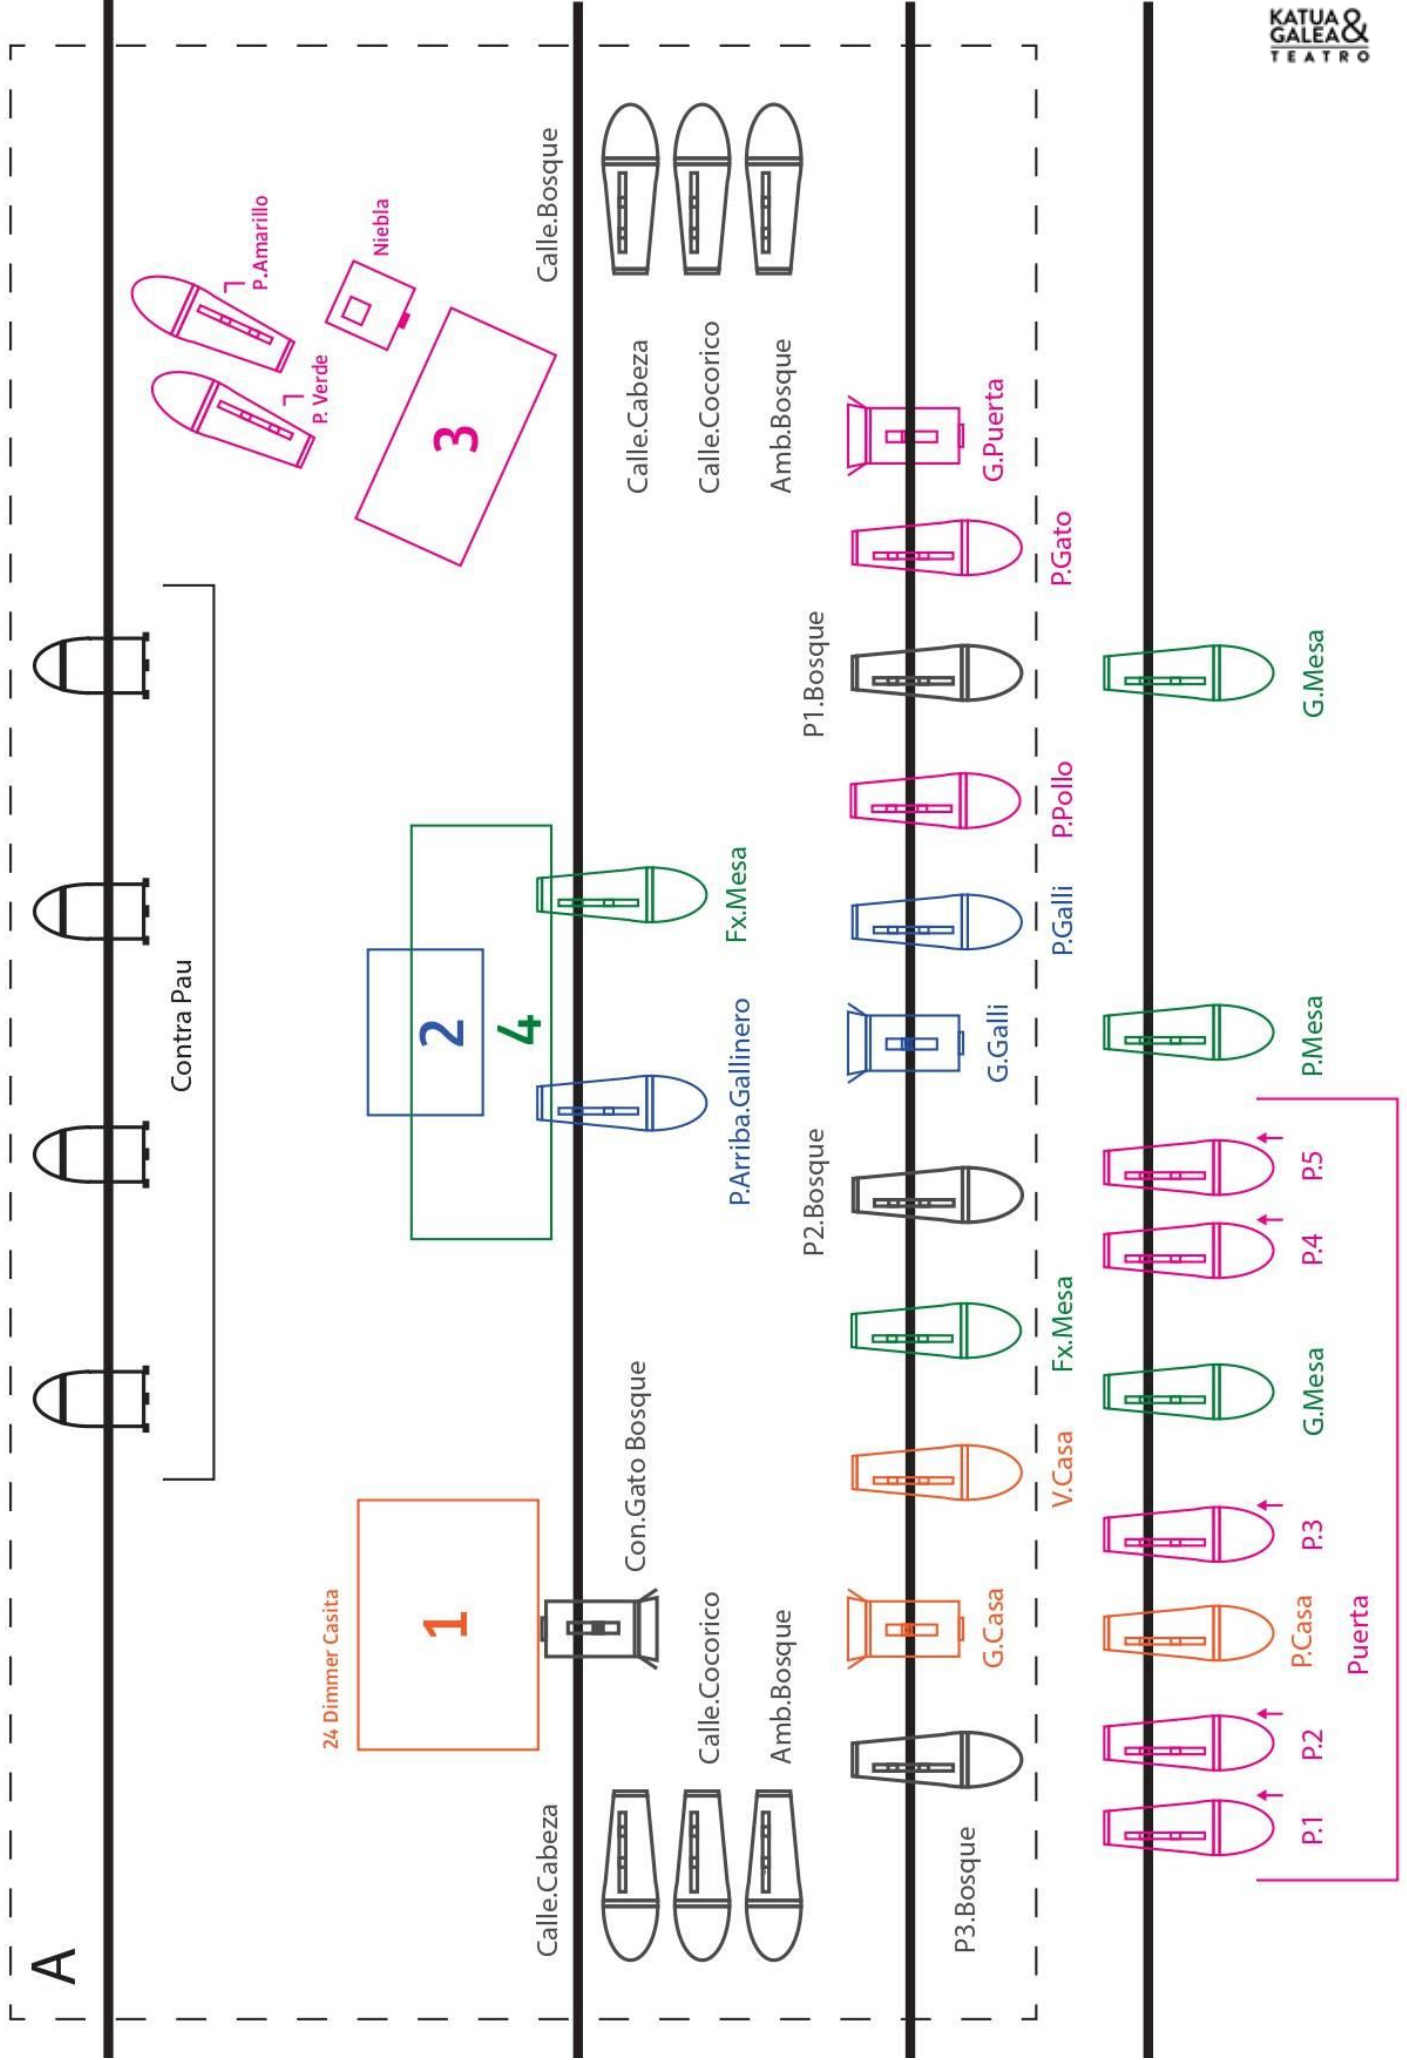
KATUA & GALEA TEATRO

Calle.Bosque
P.Amarillo
Niebla
P. Verde
3
Calle.Cabeza
Calle.Cocorico
Amb.Bosque
G.Puerta
P.Gato
P1.Bosque
G.Mesa
P.Pollo
Fx.Mesa
P.Galli
Contra Pau
2
4
P.Arriba.Gallinero
G.Galli
P.Mesa
P2.Bosque
P.5
P.4
Fx.Mesa
G.Mesa
Con.Gato Bosque
V.Casa
P.3
1
24 Dimmer Casita
G.Casa
P.Casa
Puerta
Calle.Cocorico
Amb.Bosque
P.2
P.1
Calle.Cabeza
P3.Bosque
A